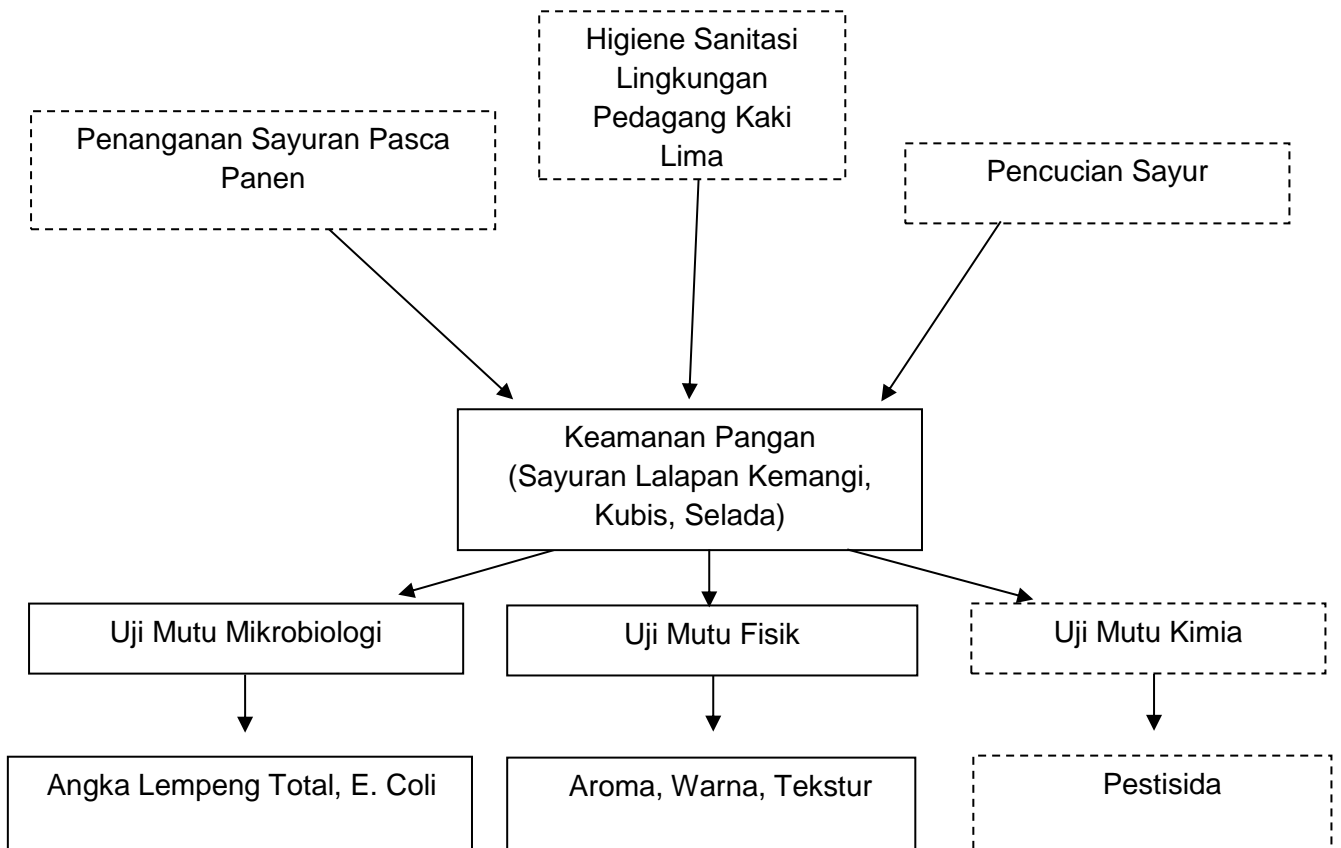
Higiene Sanitasi Lingkungan Pedagang Kaki Lima

Penanganan Sayuran Pasca Panen

Pencucian Sayur

Keamanan Pangan (Sayuran Lalapan Kemangi, Kubis, Selada)

Uji Mutu Mikrobiologi

Uji Mutu Fisik

Uji Mutu Kimia

Angka Lempeng Total, E. Coli

Aroma, Warna, Tekstur

Pestisida